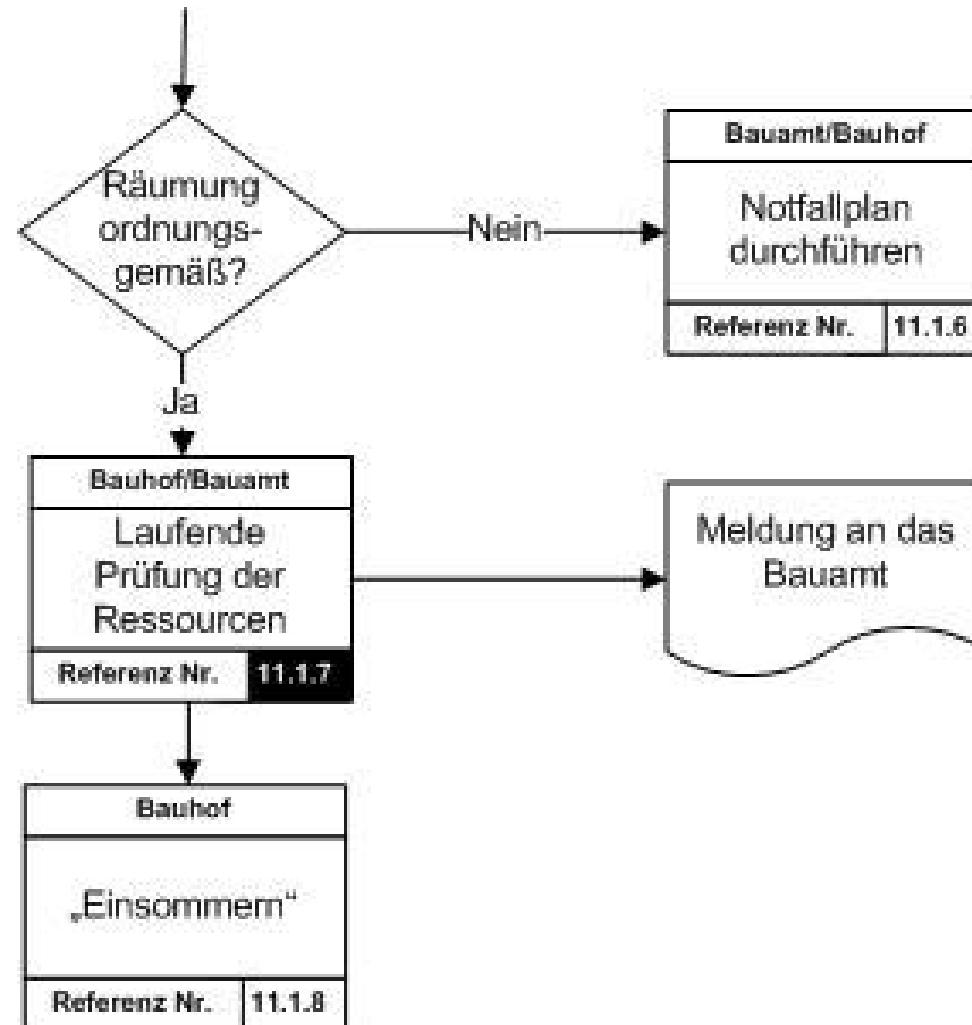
Räumung ordnungsgemäß?

Nein

Bauamt/Bauhof

Notfallplan durchführen

Referenz Nr. | 11.1.6

Ja

Bauhof/Bauamt

Laufende Prüfung der Ressourcen

Referenz Nr. | 11.1.7

Meldung an das Bauamt

Bauhof

„Einsommern“

Referenz Nr. | 11.1.8